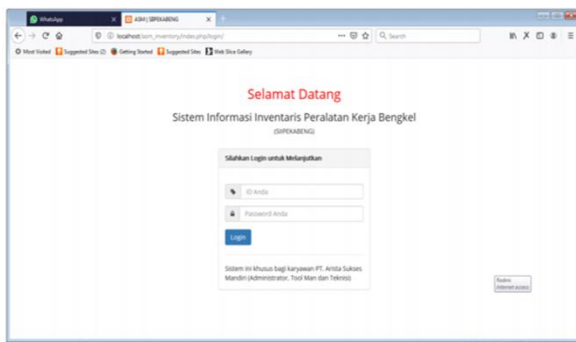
WhatsApp
ASIM | SIPEKABENG
localhost/asim_inventory/index.php/login/
Search
Most Visited  Suggested Sites (2)  Getting Started  Suggested Sites  Web Slice Gallery

Selamat Datang

Sistem Informasi Inventaris Peralatan Kerja Bengkel

(SIPEKABENG)

Silahkan Login untuk Melanjutkan

ID Anda

Password Anda

Login

Sistem ini khusus bagi karyawan PT. Arista Sukses Mandiri (Administrator, Tool Man dan Teknisi)

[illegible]
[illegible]